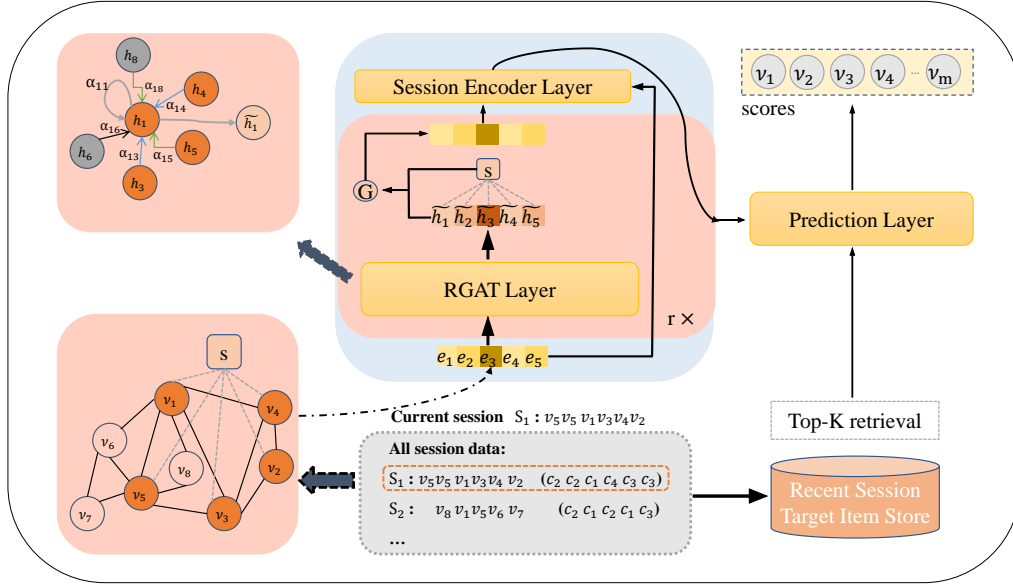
$h_8$
$\alpha_{11}$
$\alpha_{18}$
$h_4$
$\alpha_{14}$
$\alpha_{16}$
$h_1$
$\widetilde{h_1}$
$h_6$
$\alpha_{13}$
$\alpha_{15}$
$h_5$
$h_3$

Session Encoder Layer

s

G

$\widetilde{h_1}$ $\widetilde{h_2}$ $\widetilde{h_3}$ $\widetilde{h_4}$ $\widetilde{h_5}$

RGAT Layer

r ×

$e_1$ $e_2$ $e_3$ $e_4$ $e_5$

$v_1$ $v_2$ $v_3$ $v_4$ ... $v_m$

scores

Prediction Layer

Top-K retrieval

s

$v_1$
$v_4$
$v_6$
$v_8$
$v_2$
$v_5$
$v_7$
$v_3$

Current session $S_1 : v_5 v_5\ v_1 v_3 v_4 v_2$

All session data:

$S_1 : v_5 v_5\ v_1 v_3 v_4\ v_2$ $(c_2\ c_2\ c_1\ c_4\ c_3\ c_3)$

$S_2 :$ $v_8\ v_1 v_5 v_6\ v_7$ $(c_2\ c_1\ c_2\ c_1\ c_3)$

...

Recent Session Target Item Store